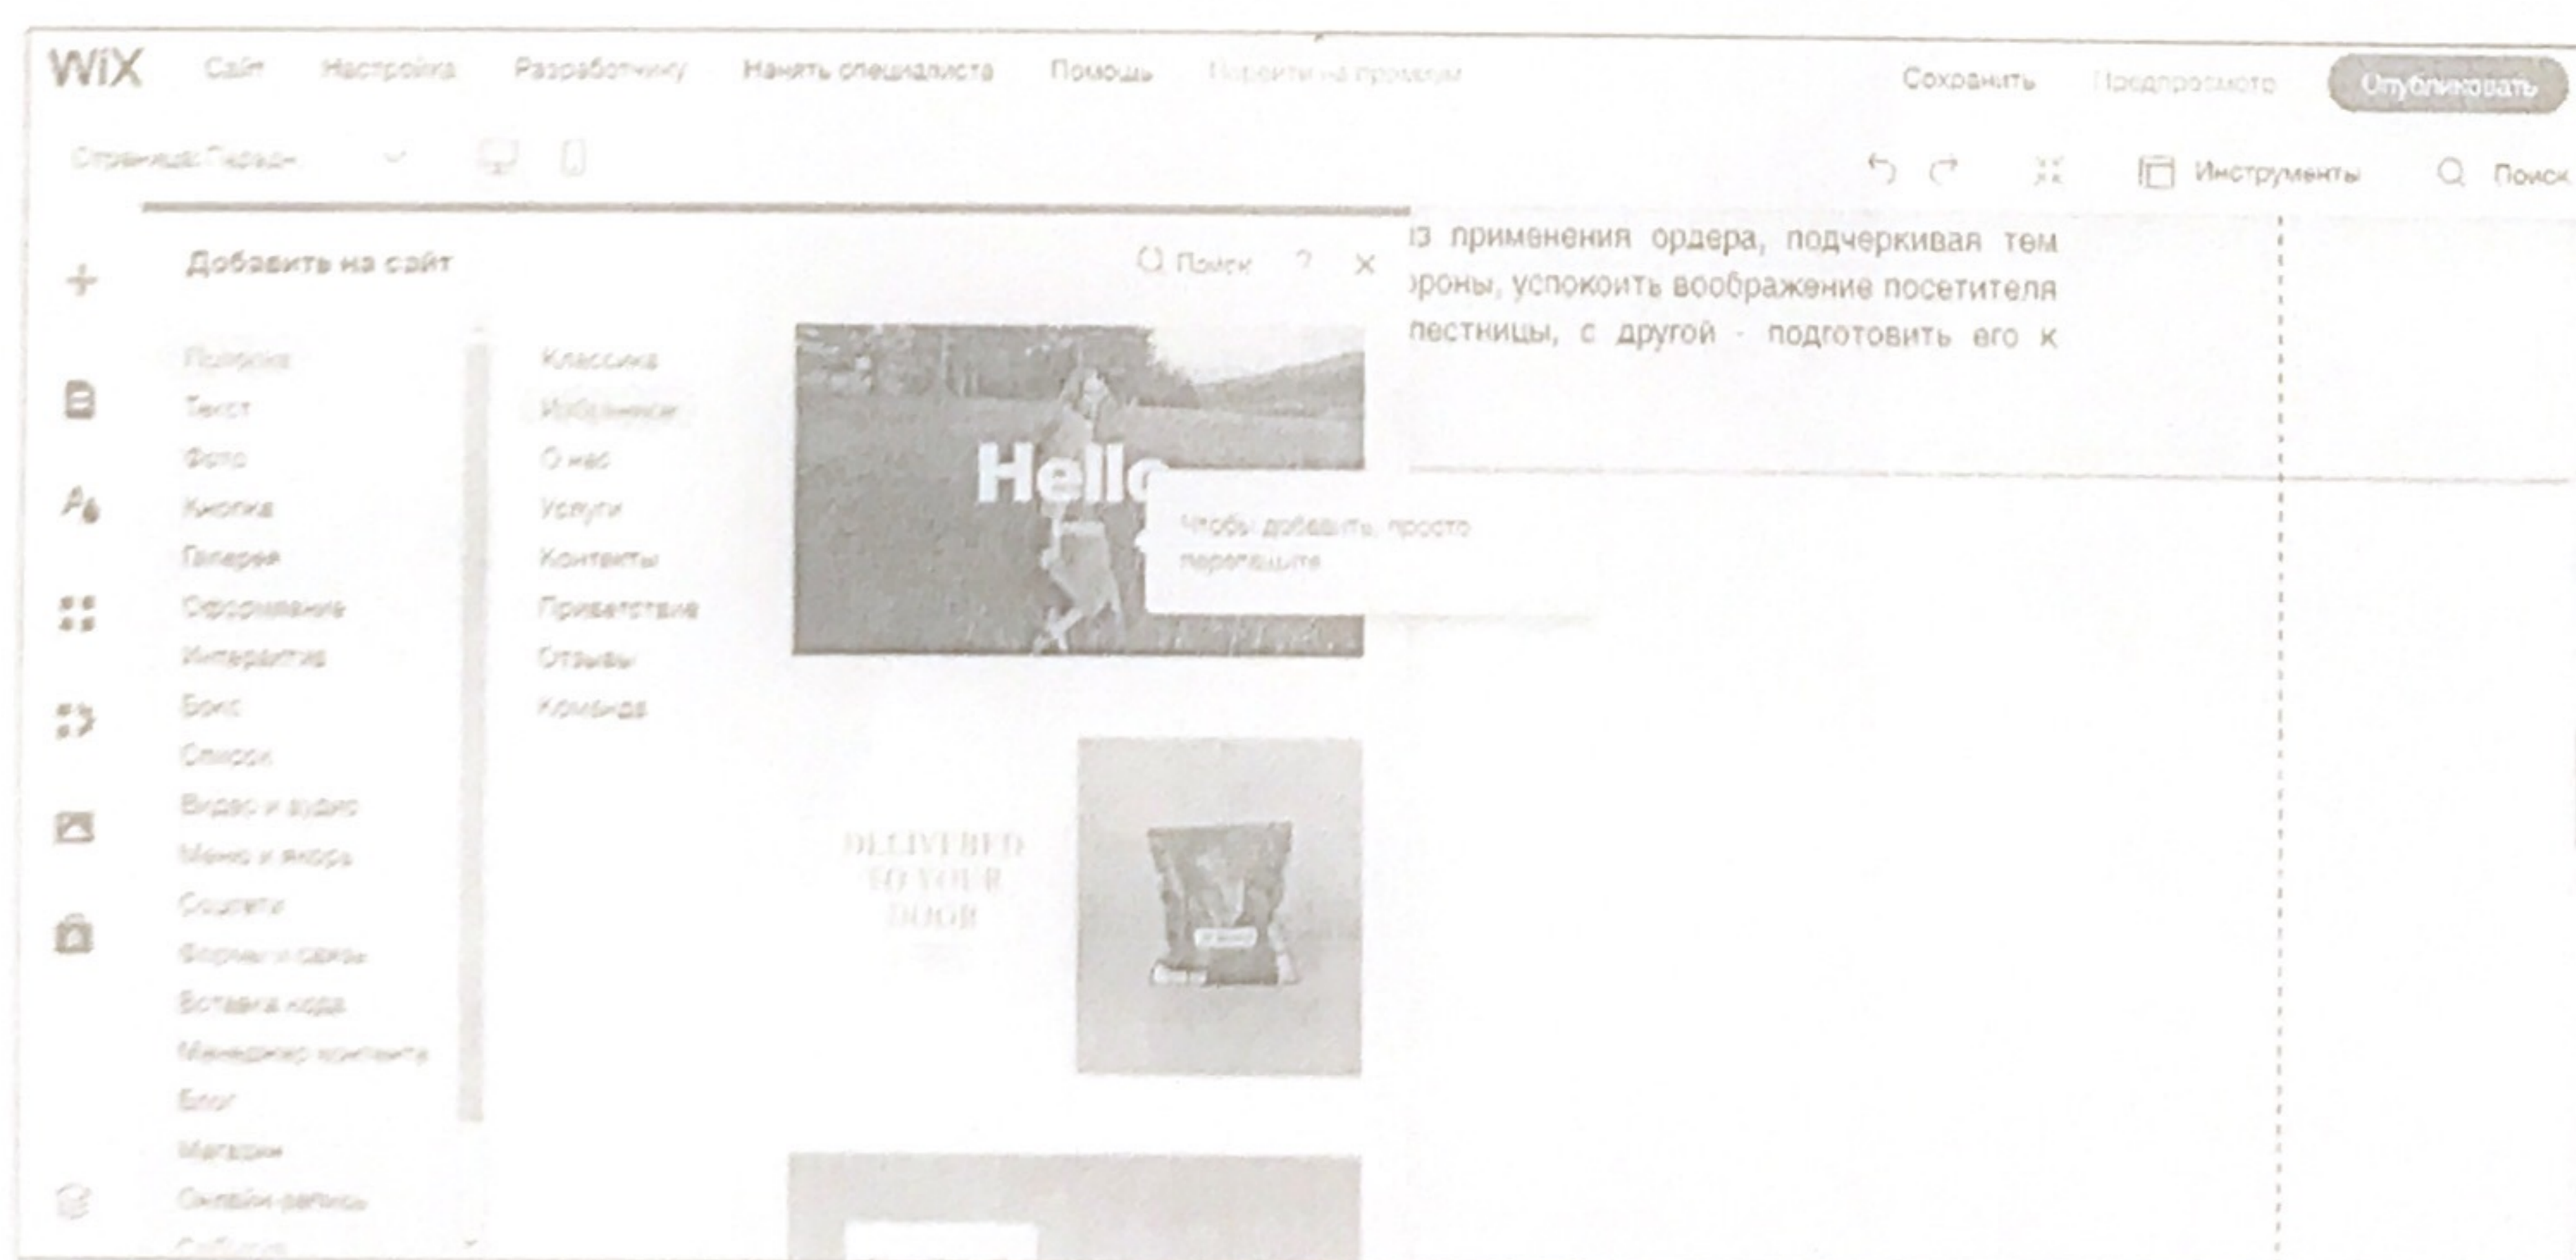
WiX Сайт Настройка Разработчику Нанять специалиста Помощь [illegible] Сохранить Предпросмотр Опубликовать

Страница: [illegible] Инструменты Поиск

Добавить на сайт Поиск ? ×

Полоска
Текст
Фото
Кнопка
Галерея
Оформление
Интерактив
Бокс
Списки
Видео и аудио
Меню и якоря
Соцсети
Формы и связь
Вставка кода
Менеджер контента
Блог
Магазин
Онлайн-запись
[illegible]

Классика
Избранное
О нас
Услуги
Контакты
Приветствие
Отзывы
Команда

Hello

Чтобы добавить, просто перетащите

DELIVERED TO YOUR DOOR

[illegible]з применения ордера, подчеркивая тем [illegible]роны, успокоить воображение посетителя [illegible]лестницы, с другой - подготовить его к